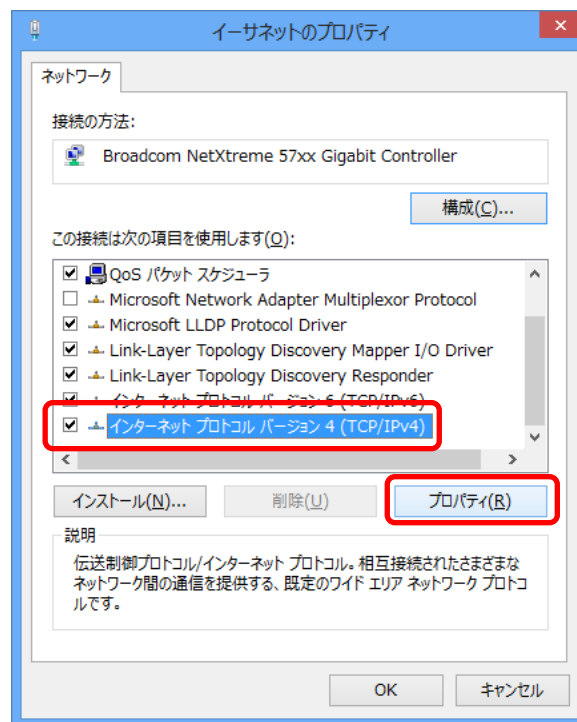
イーサネットのプロパティ

ネットワーク

接続の方法:

Broadcom NetXtreme 57xx Gigabit Controller

構成(C)...

この接続は次の項目を使用します(O):

QoS パケット スケジューラ
Microsoft Network Adapter Multiplexor Protocol
Microsoft LLDP Protocol Driver
Link-Layer Topology Discovery Mapper I/O Driver
Link-Layer Topology Discovery Responder
インターネット プロトコル バージョン 6 (TCP/IPv6)
インターネット プロトコル バージョン 4 (TCP/IPv4)

インストール(N)...
削除(U)
プロパティ(R)

説明
伝送制御プロトコル/インターネット プロトコル。相互接続されたさまざまなネットワーク間の通信を提供する、既定のワイド エリア ネットワーク プロトコルです。

OK
キャンセル